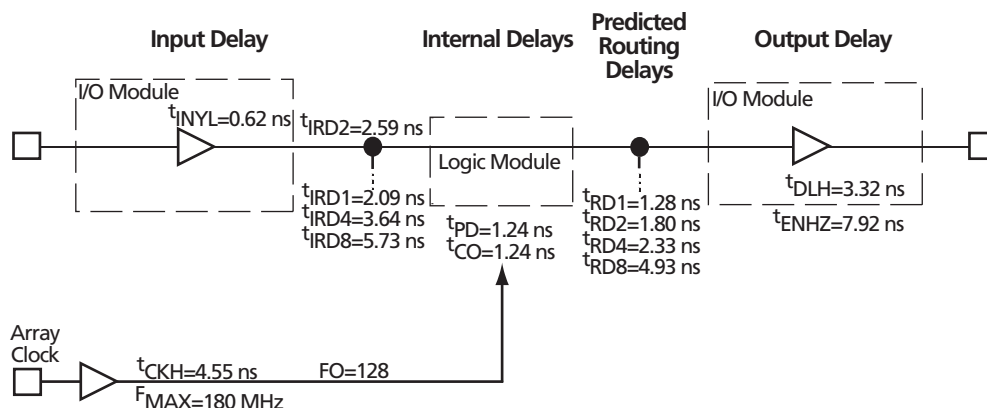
Input Delay

Internal Delays

Predicted Routing Delays

Output Delay

I/O Module

$t_{INYL}$=0.62 ns

$t_{IRD2}$=2.59 ns

Logic Module

I/O Module

$t_{IRD1}$=2.09 ns
$t_{IRD4}$=3.64 ns
$t_{IRD8}$=5.73 ns

$t_{PD}$=1.24 ns
$t_{CO}$=1.24 ns

$t_{RD1}$=1.28 ns
$t_{RD2}$=1.80 ns
$t_{RD4}$=2.33 ns
$t_{RD8}$=4.93 ns

$t_{DLH}$=3.32 ns

$t_{ENHZ}$=7.92 ns

Array Clock

$t_{CKH}$=4.55 ns

FO=128

$F_{MAX}$=180 MHz